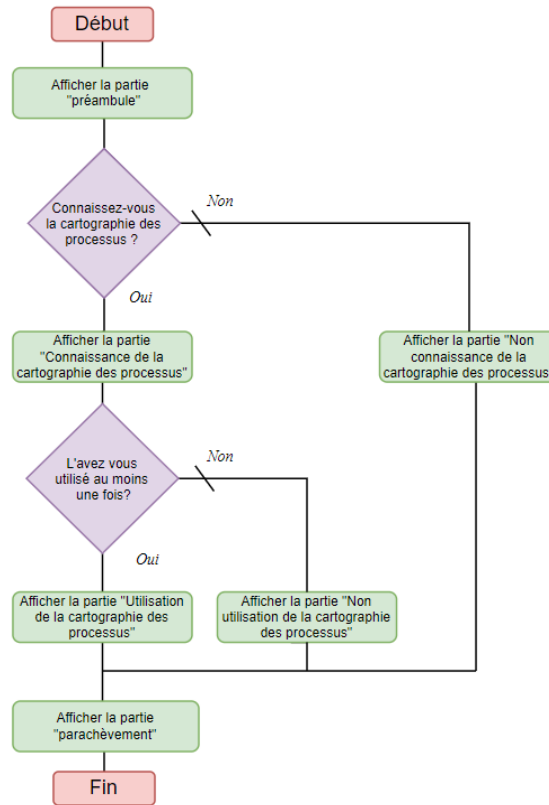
Début

Afficher la partie "préambule"

Connaissez-vous la cartographie des processus ?

Non

Oui

Afficher la partie "Connaissance de la cartographie des processus"

Afficher la partie "Non connaissance de la cartographie des processus

L'avez vous utilisé au moins une fois?

Non

Oui

Afficher la partie "Utilisation de la cartographie des processus"

Afficher la partie "Non utilisation de la cartographie des processus"

Afficher la partie "parachèvement"

Fin